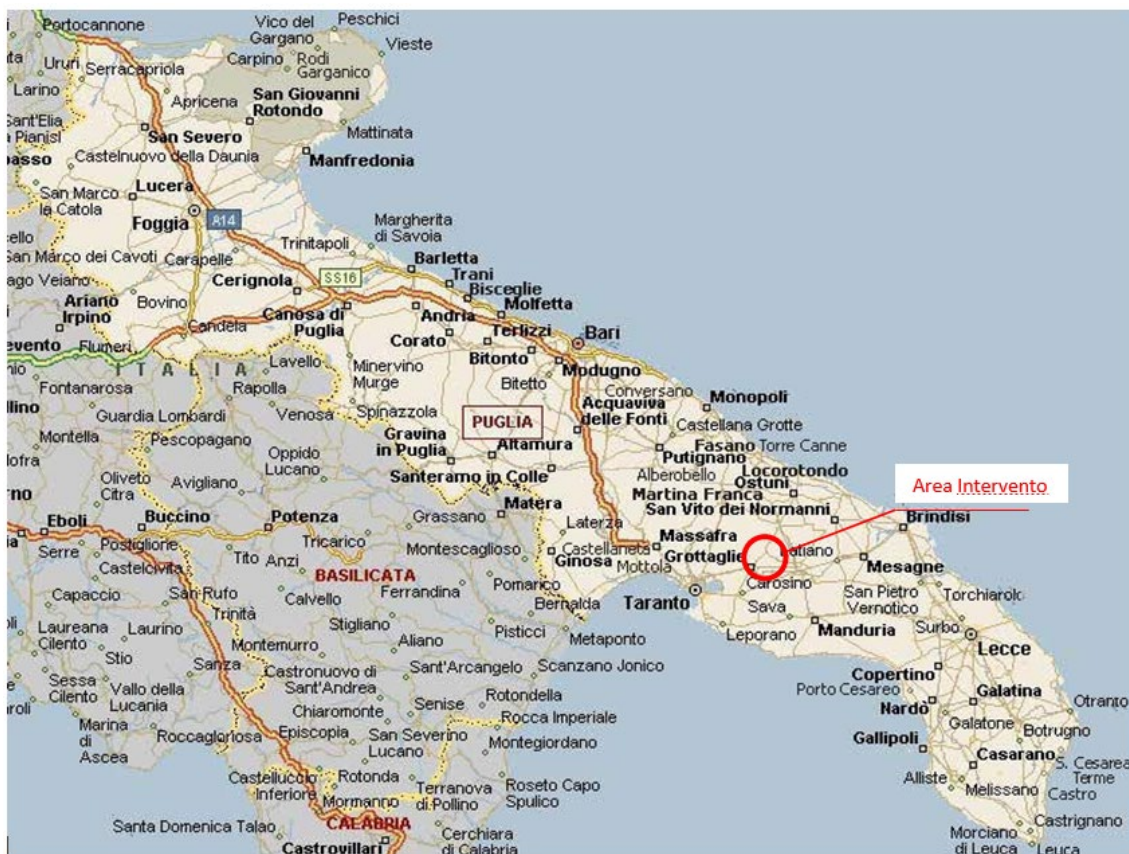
Portocannone
Vico del Gargano
Peschici
Vieste
Ururi
Serracapriola
Carpino
Rodi Garganico
Larino
Apricena
San Giovanni Rotondo
Sant'Elia a Pianisi
San Severo
Mattinata
Casalnuovo della Daunia
Manfredonia
San Marco la Catola
Lucera
Foggia
A14
Margherita di Savoia
San Marco dei Cavoti
Carapelle
Trinitapoli
Barletta
Cerignola
SS16
Trani
Bisceglie
Molfetta
Ariano Irpino
Bovino
Candela
Canosa di Puglia
Andria
Terlizzi
Bari
Flumeri
Corato
Bitonto
Modugno
ITALIA
Lavello
Minervino Murge
Bitetto
Fontanarosa
Rapolla
Conversano
Monopoli
Guardia Lombardi
Venosa
Spinazzola
PUGLIA
Acquaviva delle Fonti
Castellana Grotte
Montella
Pescopagano
Gravina in Puglia
Altamura
Fasano
Torre Canne
Oppido Lucano
Putignano
Alberobello
Locorotondo
Oliveto Citra
Avigliano
Santeramo in Colle
Ostuni
Martina Franca
Area Intervento
San Vito dei Normanni
Eboli
Buccino
Potenza
Grassano
Matera
Brindisi
Laterza
Massafra
Serre
Postiglione
Tricarico
Montescaglioso
Castellaneta
Grottaglie
Latiano
Castelcivita
Tito
Anzi
BASILICATA
Ginosa
Mottola
Mesagne
Carosino
Capaccio
Sant'Rufo
Calvello
Ferrandina
Pomarico
Taranto
San Pietro Vernotico
Torchiarolo
Trinità
Bernalda
Sava
Laureana Cilento
Laurino
Stigliano
Pisticci
Metaponto
Leporano
Manduria
Surbo
Stio
Montemurro
Aliano
Lecce
Sanza
Castronuovo di Sant'Andrea
Sant'Arcangelo
Scanzano Jonico
Sessa Cilento
Vallo della Lucania
Copertino
Porto Cesareo
Galatina
Otranto
Chiaromonte
Senise
Rotondella
Nardò
Marina di Ascea
Roccagloriosa
Episcopia
San Severino Lucano
Rocca Imperiale
Galatone
Botrugno
Montegiordano
Gallipoli
Casarano
S. Cesarea Terme
Castelluccio Inferiore
Rotonda
Terranova di Pollino
Roseto Capo Spulico
Alliste
Melissano
Castro
Mormanno
Santa Domenica Talao
CALABRIA
Cerchiara di Calabria
Castrignano
Morciano di Leuca
Leuca
Castrovillari